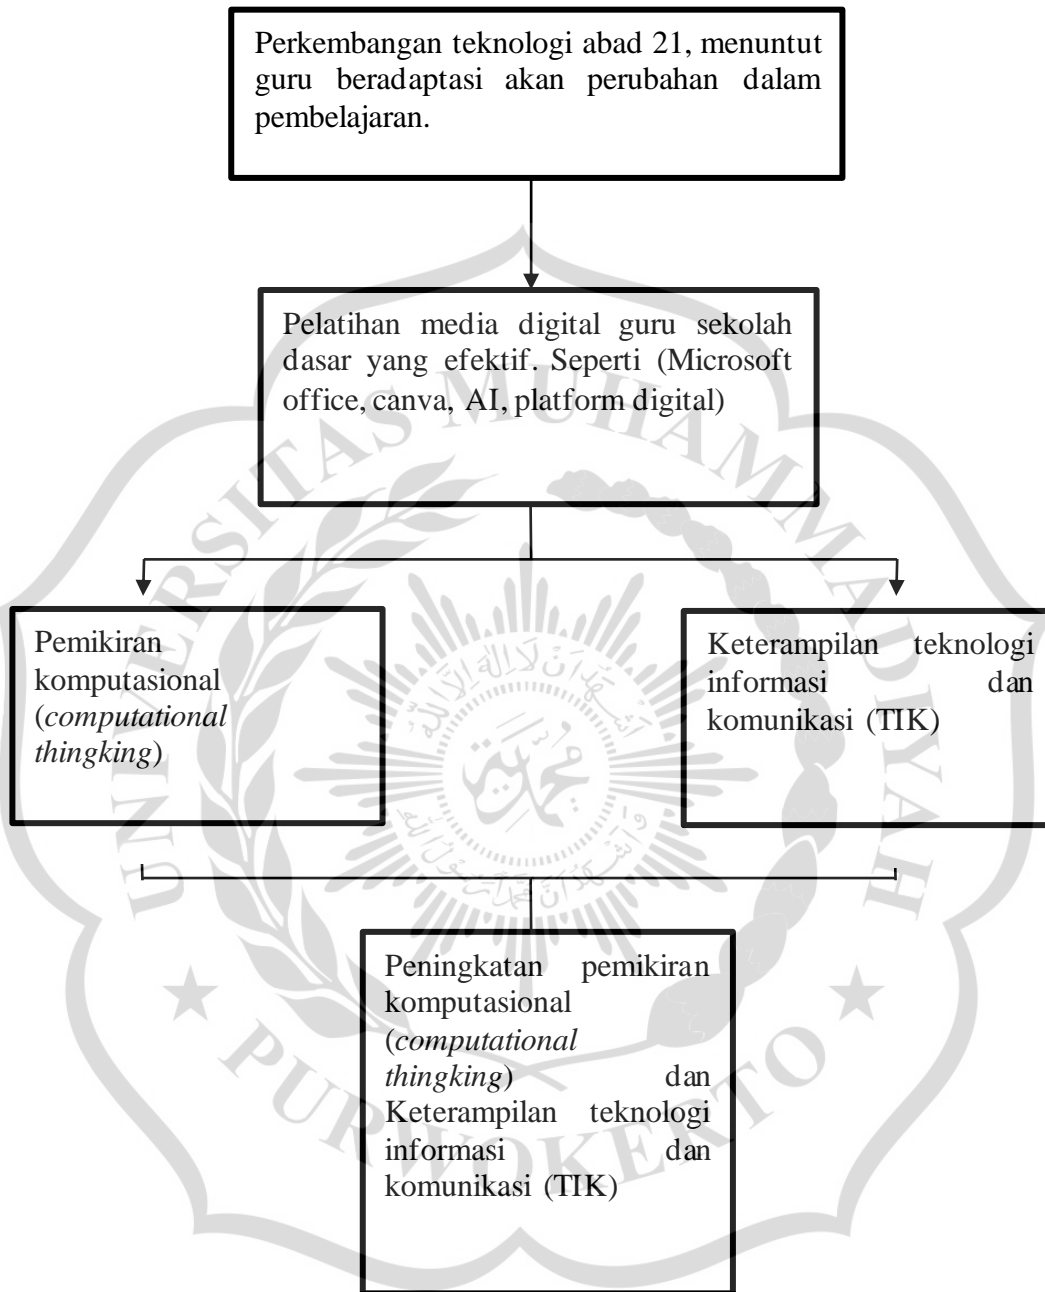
Perkembangan teknologi abad 21, menuntut guru beradaptasi akan perubahan dalam pembelajaran.

Pelatihan media digital guru sekolah dasar yang efektif. Seperti (Microsoft office, canva, AI, platform digital)

Pemikiran komputasional (*computational thingking*)

Keterampilan teknologi informasi dan komunikasi (TIK)

Peningkatan pemikiran komputasional (*computational thingking*) dan Keterampilan teknologi informasi dan komunikasi (TIK)

UNIVERSITAS MUHAMMADIYAH PURWOKERTO